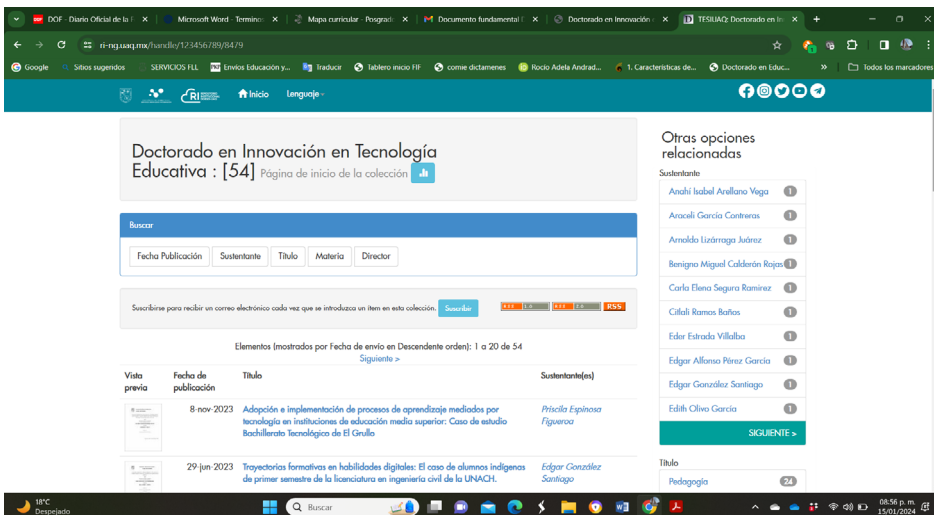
DOF - Diario Oficial de la F ×
Microsoft Word - Terminos ×
Mapa curricular - Posgrado ×
Documento fundamental ×
Doctorado en Innovación ×
TESIUAQ: Doctorado en In ×

ri-ng.uaq.mx/handle/123456789/8479

Google
Sitios sugeridos
SERVICIOS FLL
Envios Educación y...
Traducir
Tablero inicio FIF
comie dictamenes
Rocio Adela Andrad...
1. Características de...
Doctorado en Educ...
Todos los marcadores

RI
Inicio
Lenguaje

Doctorado en Innovación en Tecnología Educativa : [54] Página de inicio de la colección

Buscar

Fecha Publicación | Sustentante | Título | Materia | Director

Suscribirse para recibir un correo electrónico cada vez que se introduzca un ítem en esta colección. Suscribir
RSS 1.0 RSS 2.0 RSS

Elementos (mostrados por Fecha de envío en Descendente orden): 1 a 20 de 54
Siguiente >

| Vista previa | Fecha de publicación | Título | Sustentante(es) |
|---|---|---|---|
| | 8-nov-2023 | Adopción e implementación de procesos de aprendizaje mediados por tecnología en instituciones de educación media superior: Caso de estudio Bachillerato Tecnológico de El Grullo | Priscila Espinosa Figueroa |
| | 29-jun-2023 | Trayectorias formativas en habilidades digitales: El caso de alumnos indígenas de primer semestre de la licenciatura en ingeniería civil de la UNACH. | Edgar González Santiago |

Otras opciones relacionadas

Sustentante
Anahí Isabel Arellano Vega 1
Araceli García Contreras 1
Arnoldo Lizárraga Juárez 1
Benigno Miguel Calderón Rojas 1
Carla Elena Segura Ramírez 1
Citlali Ramos Baños 1
Eder Estrada Villalba 1
Edgar Alfonso Pérez García 1
Edgar González Santiago 1
Edith Olivo García 1
SIGUIENTE >

Título
Pedagogía 24

18°C
Despejado
Buscar
08:56 p. m.
15/01/2024